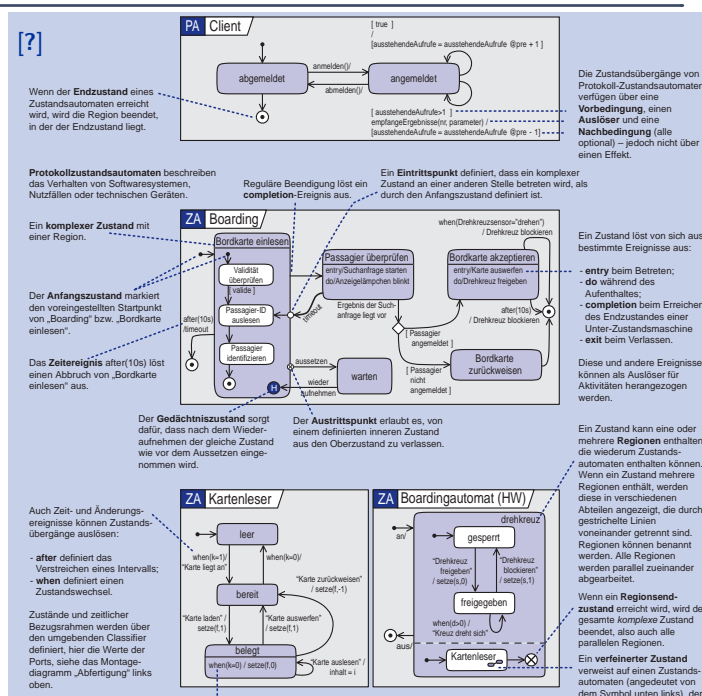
[?]

PA Client

[ true ]
/
[ausstehendeAufrufe = ausstehendeAufrufe @pre + 1 ]

anmelden()/

abgemeldet

angemeldet

abmelden()/

Wenn der **Endzustand** eines Zustandsautomaten erreicht wird, wird die Region beendet, in der der Endzustand liegt.

[ ausstehendeAufrufe>1 ]
empfangeErgebnisse(nr, parameter) /
[ausstehendeAufrufe = ausstehendeAufrufe @pre - 1]

Die Zustandsübergänge von Protokoll-Zustandsautomaten verfügen über eine **Vorbedingung**, einen **Auslöser** und eine **Nachbedingung** (alle optional) – jedoch nicht über einen Effekt.

**Protokollzustandsautomaten** beschreiben das Verhalten von Softwaresystemen, Nutzflächen oder technischen Geräten.

Reguläre Beendigung löst ein **completion**-Ereignis aus.

Ein **Eintrittspunkt** definiert, dass ein komplexer Zustand an einer anderen Stelle betreten wird, als durch den Anfangszustand definiert ist.

ZA Boarding

Ein **komplexer Zustand** mit einer Region.

Bordkarte einlesen

Validität überprüfen
valide /

Passagier-ID auslesen

Passagier identifizieren

Passagier überprüfen
entry/Suchanfrage starten
do/Anzeigelämpchen blinkt

timeout

Ergebnis der Suchanfrage liegt vor

when(Drehkreuzsensor="drehen")
/ Drehkreuz blockieren

Bordkarte akzeptieren
entry/Karte auswerfen
do/Drehkreuz freigeben

after(10s)
/ Drehkreuz blockieren

[ Passagier angemeldet ]

[ Passagier nicht angemeldet ]

Bordkarte zurückweisen

aussetzen

wieder aufnehmen

warten

after(10s)
/timeout

H

Ein Zustand löst von sich aus bestimmte Ereignisse aus:

- **entry** beim Betreten;
- **do** während des Aufenthaltes;
- **completion** beim Erreichen des Endzustandes einer Unter-Zustandsmaschine
- **exit** beim Verlassen.

Diese und andere Ereignisse können als Auslöser für Aktivitäten herangezogen werden.

Der **Anfangszustand** markiert den voreingestellten Startpunkt von „Boarding“ bzw. „Bordkarte einlesen“.

Das **Zeitereignis** after(10s) löst einen Abbruch von „Bordkarte einlesen“ aus.

Der **Gedächtniszustand** sorgt dafür, dass nach dem Wiederaufnehmen der gleiche Zustand wie vor dem Aussetzen eingenommen wird.

Der **Austrittspunkt** erlaubt es, von einem definierten inneren Zustand aus den Oberzustand zu verlassen.

Ein Zustand kann eine oder mehrere **Regionen** enthalten, die wiederum Zustandsautomaten enthalten können. Wenn ein Zustand mehrere Regionen enthält, werden diese in verschiedenen Abteilen angezeigt, die durch gestrichelte Linien voneinander getrennt sind. Regionen können benannt werden. Alle Regionen werden parallel zueinander abgearbeitet.

Wenn ein **Regionsendzustand** erreicht wird, wird der gesamte *komplexe* Zustand beendet, also auch alle parallelen Regionen.

Ein **verfeinerter Zustand** verweist auf einen Zustandsautomaten (angedeutet von dem Symbol unten links), der

Auch Zeit- und Änderungsereignisse können Zustandsübergänge auslösen:

- **after** definiert das Verstreichen eines Intervalls;
- **when** definiert einen Zustandswechsel.

Zustände und zeitlicher Bezugsrahmen werden über den umgebenden Classifier definiert, hier die Werte der Ports, siehe das Montagediagramm „Abfertigung“ links oben.

ZA Kartenleser

leer

when(k=1)/
"Karte liegt an"

when(k=0)/

bereit

"Karte zurückweisen"
/ setze(f,-1)

"Karte laden" /
setze(f,1)

"Karte auswerfen"
/ setze(f,1)

belegt

when(k=0) / setze(f,0)

"Karte auslesen" /
inhalt = i

ZA Boardingautomat (HW)

drehkreuz

an/

gesperrt

"Drehkreuz freigeben"
/ setze(s,0)

"Drehkreuz blockieren"
/ setze(s,1)

freigegeben

when(d>0) /
"Kreuz dreht sich"

aus/

Kartenleser